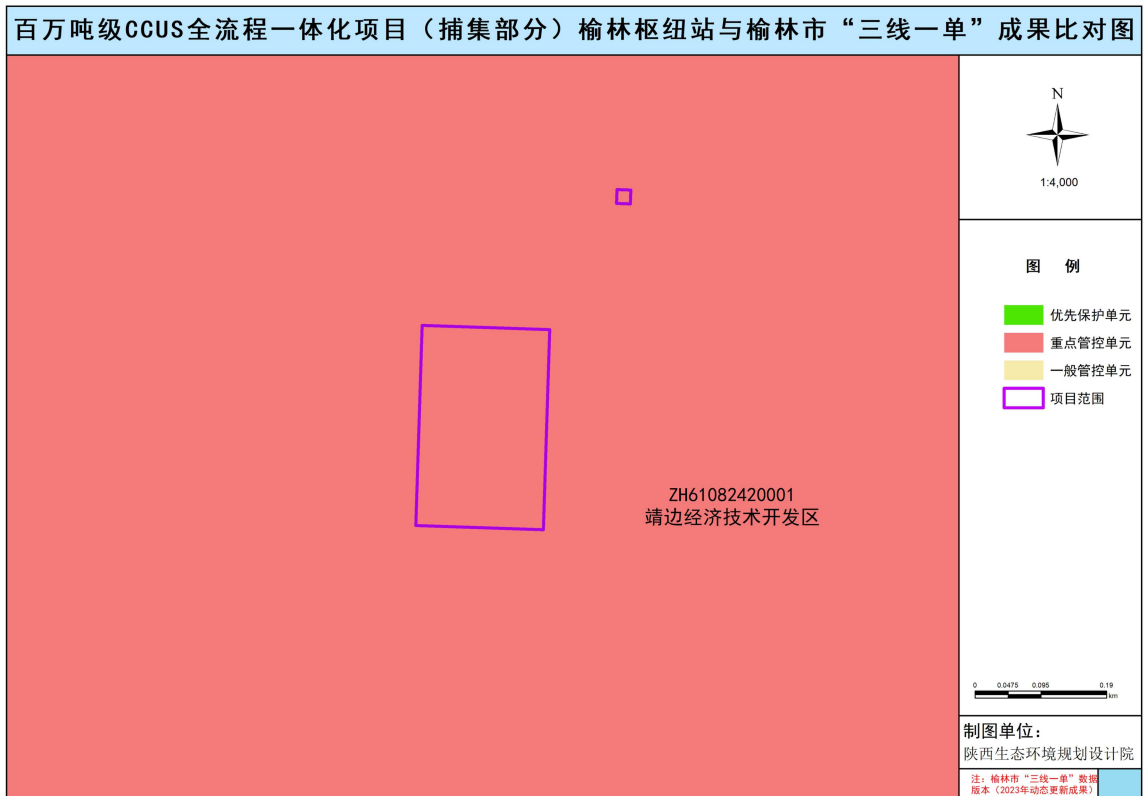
百万吨级CCUS全流程一体化项目（捕集部分）榆林枢纽站与榆林市“三线一单”成果比对图

ZH61082420001
靖边经济技术开发区

N

1:4,000

图 例

优先保护单元
重点管控单元
一般管控单元
项目范围

0 0.0475 0.095 0.19
km

制图单位：
陕西生态环境规划设计院

注：榆林市“三线一单”数据
版本（2023年动态更新成果）